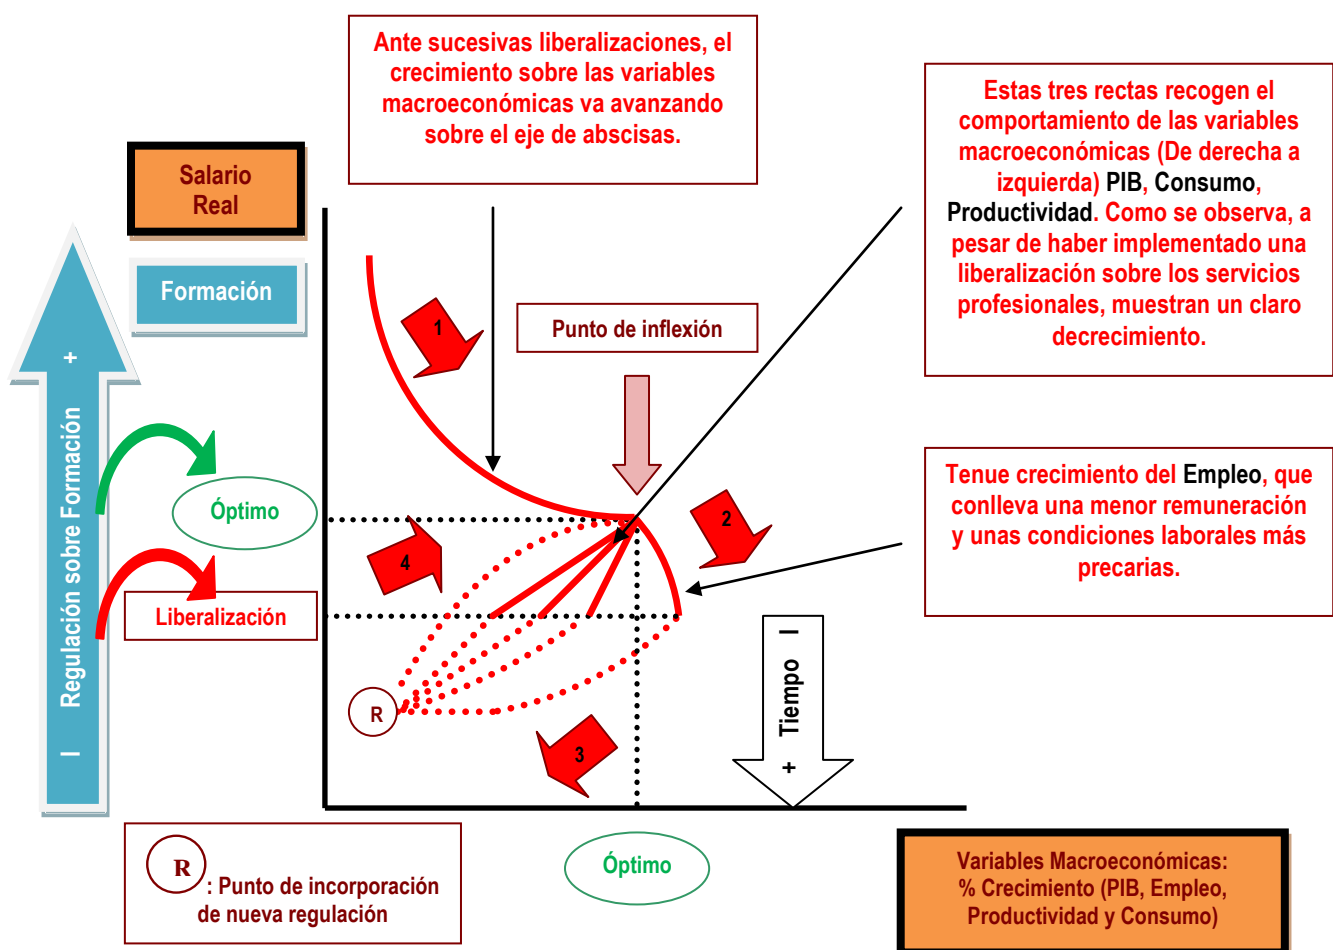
Ante sucesivas liberalizaciones, el crecimiento sobre las variables macroeconómicas va avanzando sobre el eje de abscisas.

Estas tres rectas recogen el comportamiento de las variables macroeconómicas (De derecha a izquierda) PIB, Consumo, Productividad. Como se observa, a pesar de haber implementado una liberalización sobre los servicios profesionales, muestran un claro decrecimiento.

Salario Real

Formación

+

Regulación sobre Formación

–

Punto de inflexión

1

2

3

4

Óptimo

Liberalización

Tenue crecimiento del Empleo, que conlleva una menor remuneración y unas condiciones laborales más precarias.

R

–

Tiempo

+

R : Punto de incorporación de nueva regulación

Óptimo

Variables Macroeconómicas: % Crecimiento (PIB, Empleo, Productividad y Consumo)